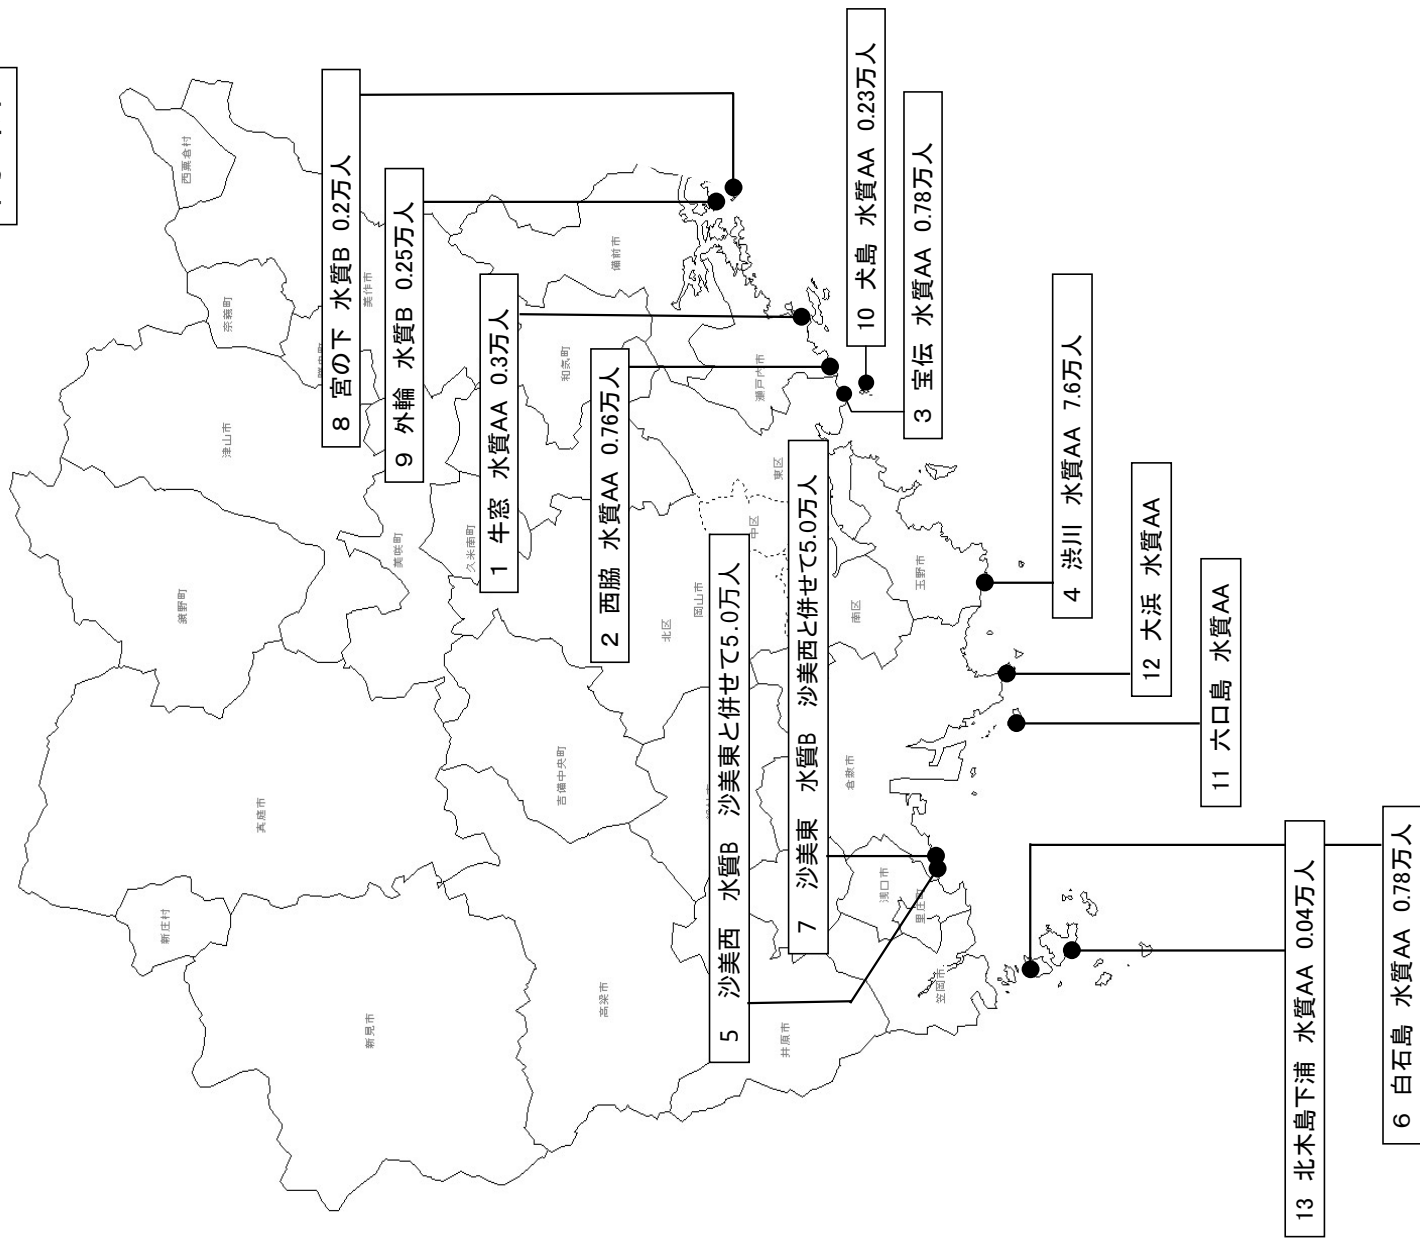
8 宮の下 水質B 0.2万人

9 外輪 水質B 0.25万人

1 牛窓 水質AA 0.3万人

2 西脇 水質AA 0.76万人

10 犬島 水質AA 0.23万人

3 宝伝 水質AA 0.78万人

4 渋川 水質AA 7.6万人

12 大浜 水質AA

11 六口島 水質AA

5 沙美西 水質B 沙美東と併せて5.0万人

7 沙美東 水質B 沙美西と併せて5.0万人

13 北木島下浦 水質AA 0.04万人

6 白石島 水質AA 0.78万人

西粟倉村
美作市
奈義町
津山市
鏡野町
美咲町
久米南町
和気町
備前市
瀬戸内市
東区
中区
北区
岡山市
南区
玉野市
吉備中央町
真庭市
新庄村
新見市
高梁市
倉敷市
浅口市
里庄町
笠岡市
井原市